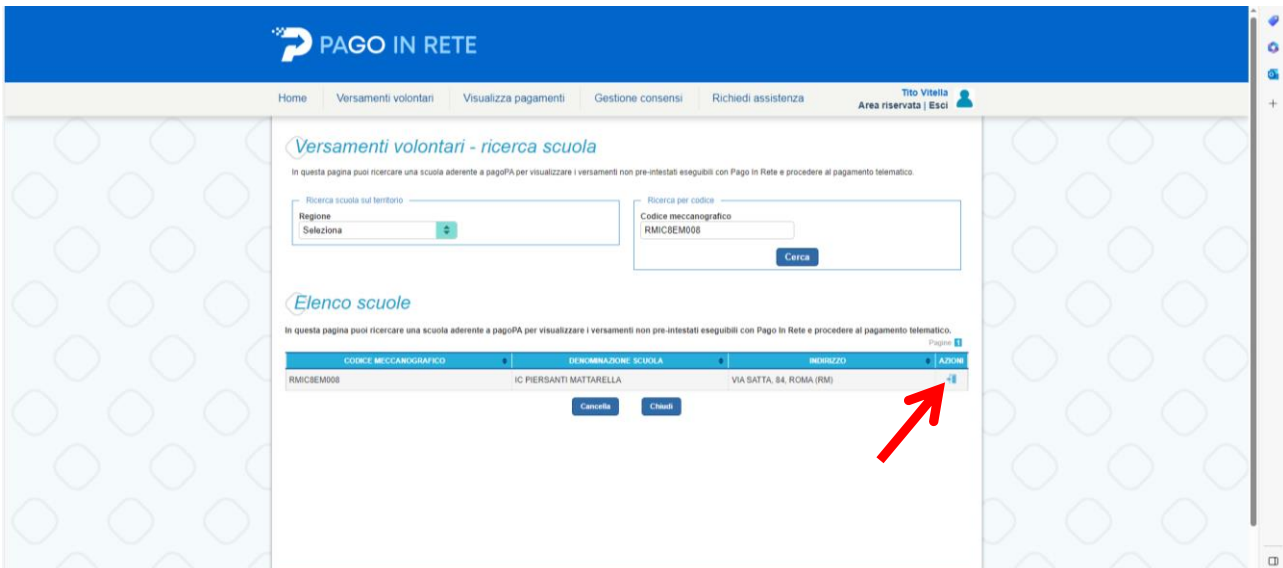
PAGO IN RETE

Home | Versamenti volontari | Visualizza pagamenti | Gestione consensi | Richiedi assistenza

Tito Vitella
Area riservata | Esci

Versamenti volontari - ricerca scuola

In questa pagina puoi ricercare una scuola aderente a pagoPA per visualizzare i versamenti non pre-intestati eseguibili con Pago In Rete e procedere al pagamento telematico.

Ricerca scuola sul territorio
Regione
Seleziona

Ricerca per codice
Codice meccanografico
RMIC8EM008
Cerca

Elenco scuole

In questa pagina puoi ricercare una scuola aderente a pagoPA per visualizzare i versamenti non pre-intestati eseguibili con Pago In Rete e procedere al pagamento telematico.

Pagine 1

| CODICE MECCANOGRAFICO | DENOMINAZIONE SCUOLA | INDIRIZZO | AZIONI |
|---|---|---|---|
| RMIC8EM008 | IC PIERSANTI MATTARELLA | VIA SATTA, 84, ROMA (RM) | |

Cancella | Chiudi